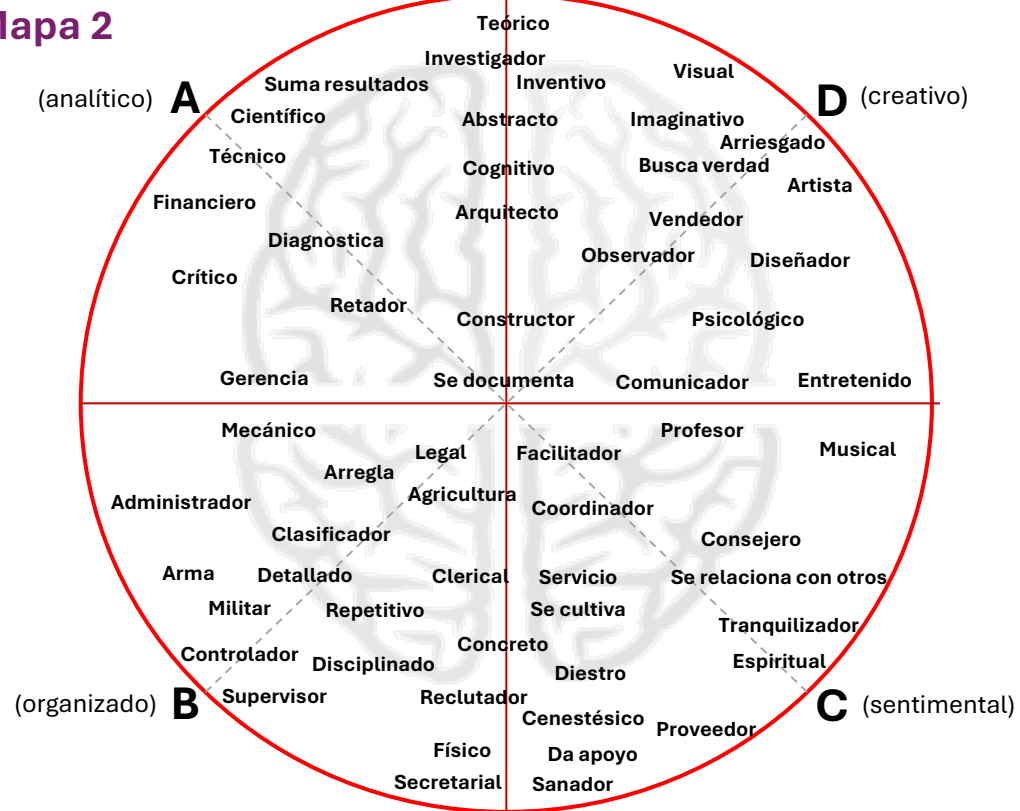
lapa 2

Teórico
Investigador
Suma resultados
Inventivo
Visual
(analítico) A
D (creativo)
Científico
Abstracto
Imaginativo
Arriesgado
Técnico
Cognitivo
Busca verdad
Artista
Financiero
Arquitecto
Vendedor
Diagnostica
Observador
Diseñador
Crítico
Retador
Constructor
Psicológico
Gerencia
Se documenta
Comunicador
Entretenido
Mecánico
Profesor
Legal
Facilitador
Musical
Arregla
Administrador
Agricultura
Coordinador
Clasificador
Consejero
Arma
Detallado
Clerical
Servicio
Se relaciona con otros
Militar
Repetitivo
Se cultiva
Tranquilizador
Controlador
Concreto
Disciplinado
Espiritual
Diestro
(organizado) B
Supervisor
Reclutador
C (sentimental)
Cenestésico
Proveedor
Físico
Da apoyo
Secretarial
Sanador